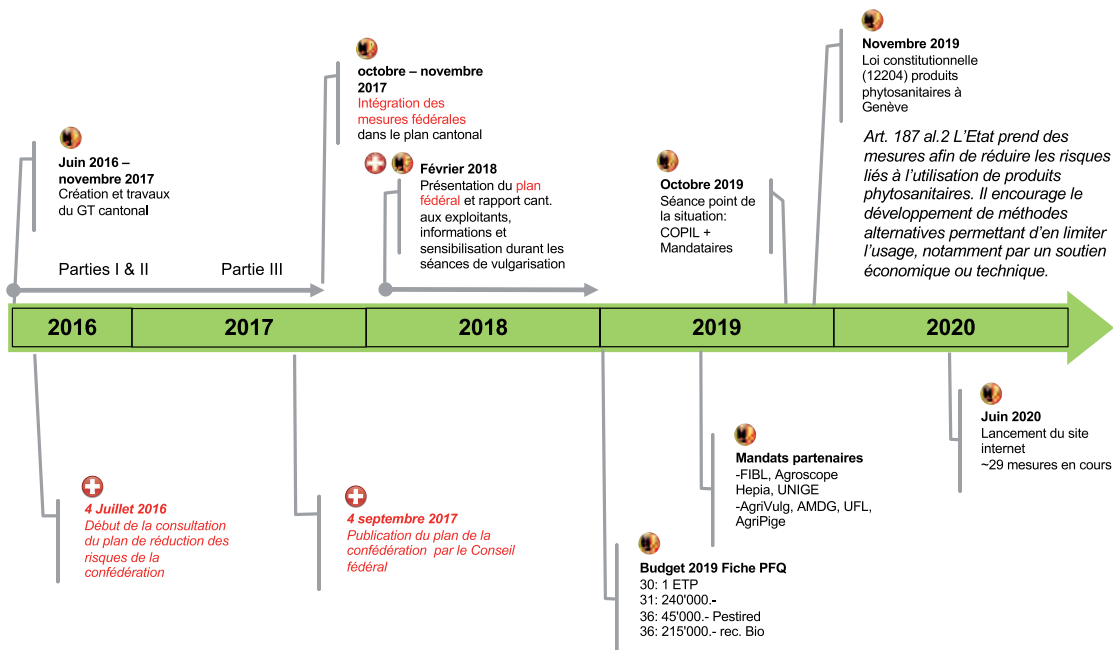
Novembre 2019
Loi constitutionnelle (12204) produits phytosanitaires à Genève

octobre – novembre 2017
Intégration des mesures fédérales dans le plan cantonal

Juin 2016 – novembre 2017
Création et travaux du GT cantonal

Février 2018
Présentation du plan fédéral et rapport cant. aux exploitants, informations et sensibilisation durant les séances de vulgarisation

Octobre 2019
Séance point de la situation: COPIL + Mandataires

Art. 187 al.2 L'Etat prend des mesures afin de réduire les risques liés à l'utilisation de produits phytosanitaires. Il encourage le développement de méthodes alternatives permettant d'en limiter l'usage, notamment par un soutien économique ou technique.

Parties I & II

Partie III

| 2016 | 2017 | 2018 | 2019 | 2020 |
|---|---|---|---|---|

Juin 2020
Lancement du site internet
~29 mesures en cours

Mandats partenaires
-FIBL, Agroscope Hepia, UNIGE
-AgriVulg, AMDG, UFL, AgriPige

4 Juillet 2016
Début de la consultation du plan de réduction des risques de la confédération

4 septembre 2017
Publication du plan de la confédération par le Conseil fédéral

Budget 2019 Fiche PFQ
30: 1 ETP
31: 240'000.-
36: 45'000.- Pestired
36: 215'000.- rec. Bio